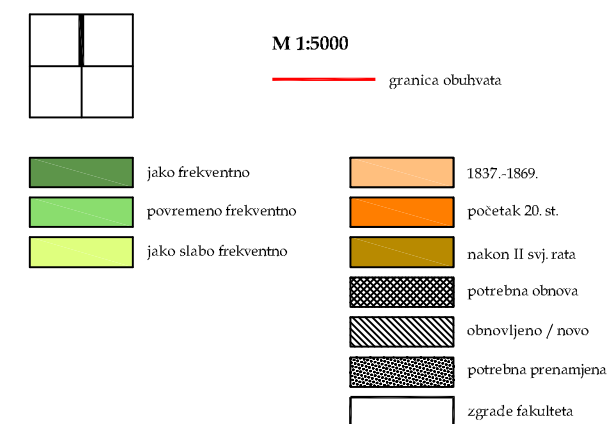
M 1:5000

granica obuhvata

jako frekventno

povremeno frekventno

jako slabo frekventno

1837.-1869.

početak 20. st.

nakon II svj. rata

potrebna obnova

obnovljeno / novo

potrebna prenamjena

zgrade fakulteta